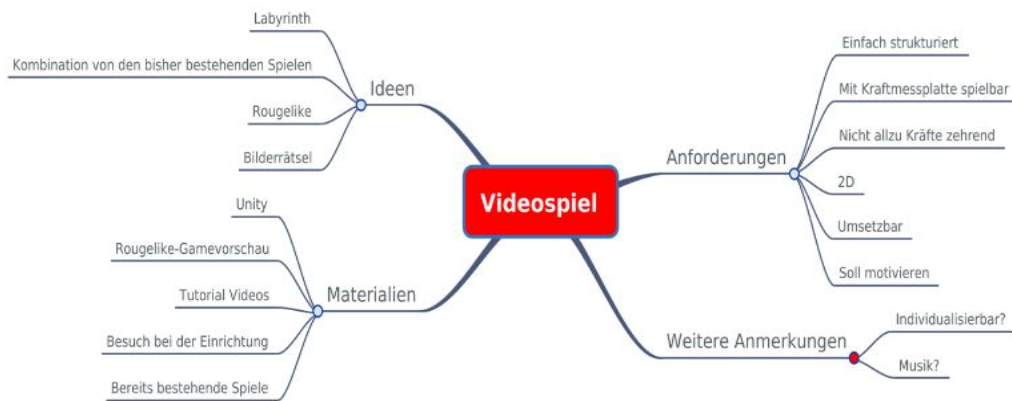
Videospiel

Ideen
Labyrinth
Kombination von den bisher bestehenden Spielen
Rougelike
Bilderrätsel

Materialien
Unity
Rougelike-Gamevorschau
Tutorial Videos
Besuch bei der Einrichtung
Bereits bestehende Spiele

Anforderungen
Einfach strukturiert
Mit Kraftmessplatte spielbar
Nicht allzu Kräfte zehrend
2D
Umsetzbar
Soll motivieren

Weitere Anmerkungen
Individualisierbar?
Musik?